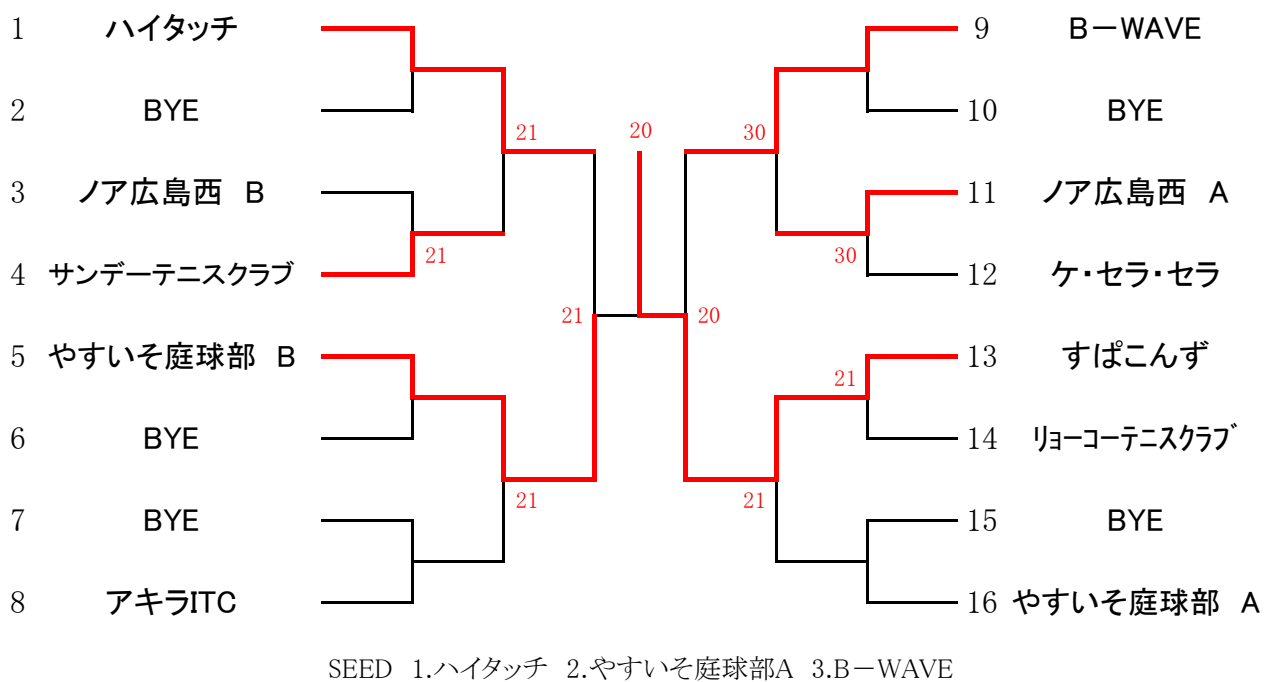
1 ハイタッチ
2 BYE
3 ノア広島西 B
4 サンデーテニスクラブ
5 やすいそ庭球部 B
6 BYE
7 BYE
8 アキラITC

21
21
21
21
20
20
30
30
21
21

9 B－WAVE
10 BYE
11 ノア広島西 A
12 ケ・セラ・セラ
13 すぱこんず
14 ﾘｮｰｺｰﾃﾆｽｸﾗﾌﾞ
15 BYE
16 やすいそ庭球部 A

SEED 1.ハイタッチ 2.やすいそ庭球部A 3.B－WAVE